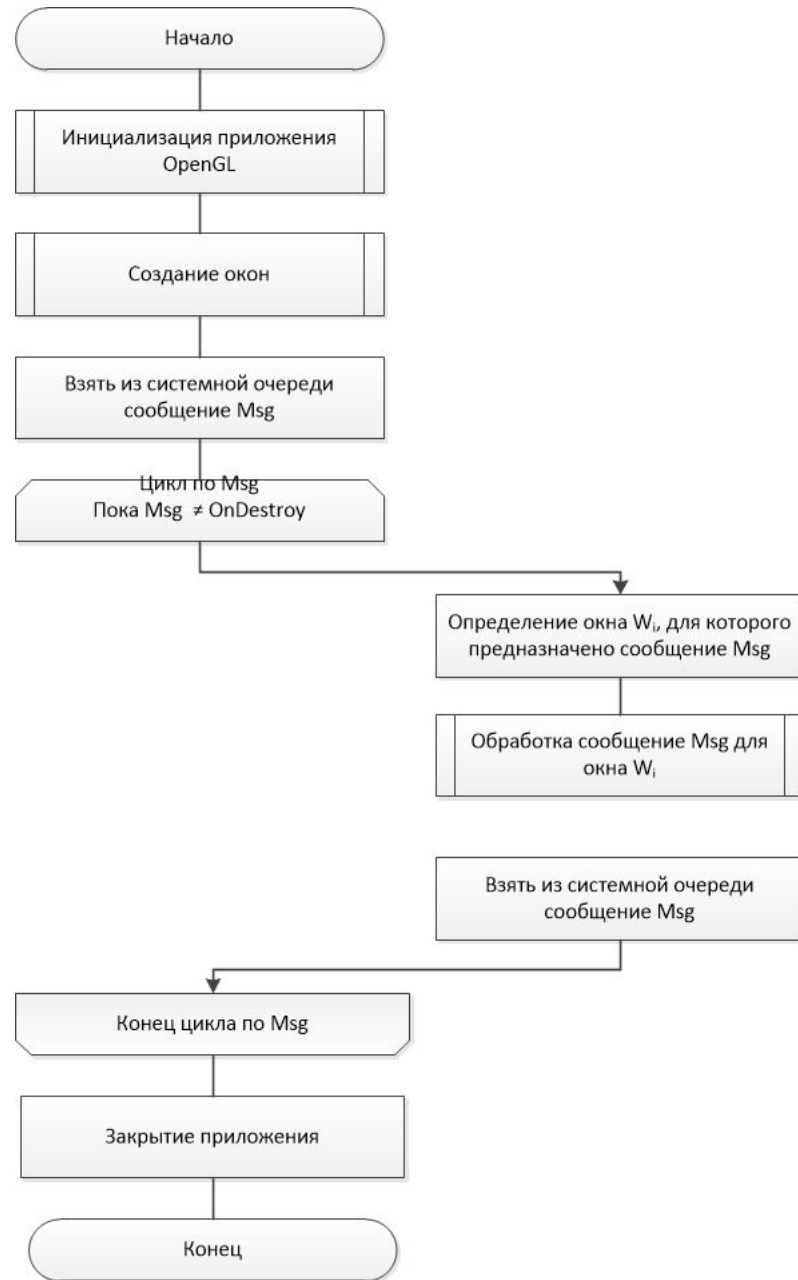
Начало

Инициализация приложения OpenGL

Создание окон

Взять из системной очереди сообщение Msg

Цикл по Msg
Пока Msg $\neq$ OnDestroy

Определение окна $W_i$, для которого предназначено сообщение Msg

Обработка сообщение Msg для окна $W_i$

Взять из системной очереди сообщение Msg

Конец цикла по Msg

Закрытие приложения

Конец